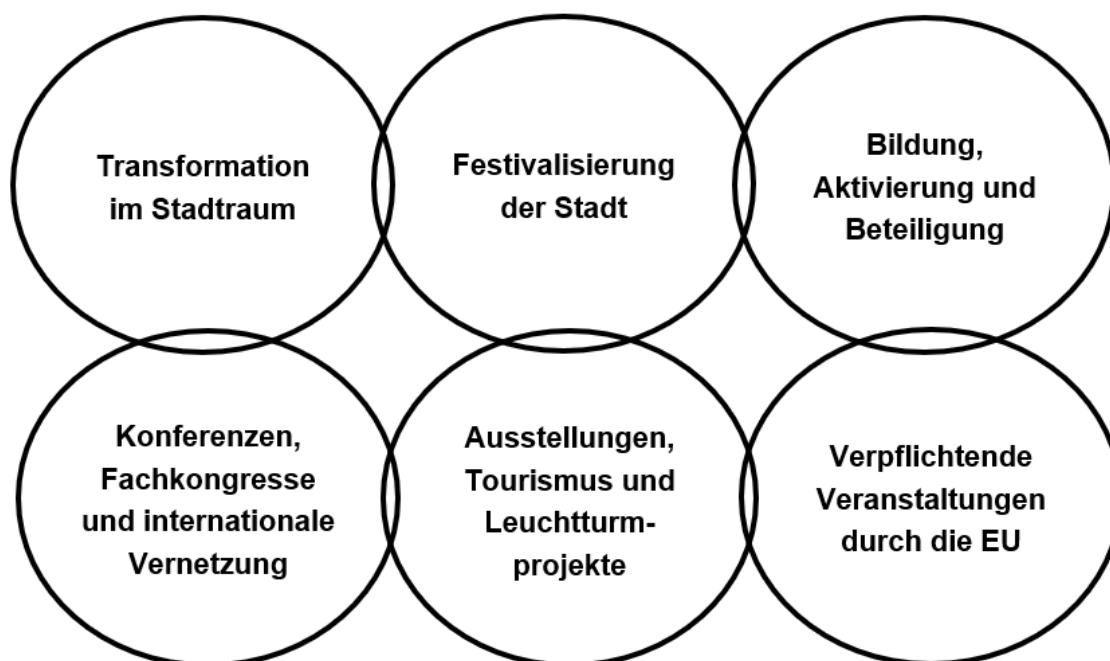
Transformation im Stadtraum

Festivalisierung der Stadt

Bildung, Aktivierung und Beteiligung

Konferenzen, Fachkongresse und internationale Vernetzung

Ausstellungen, Tourismus und Leuchtturmprojekte

Verpflichtende Veranstaltungen durch die EU